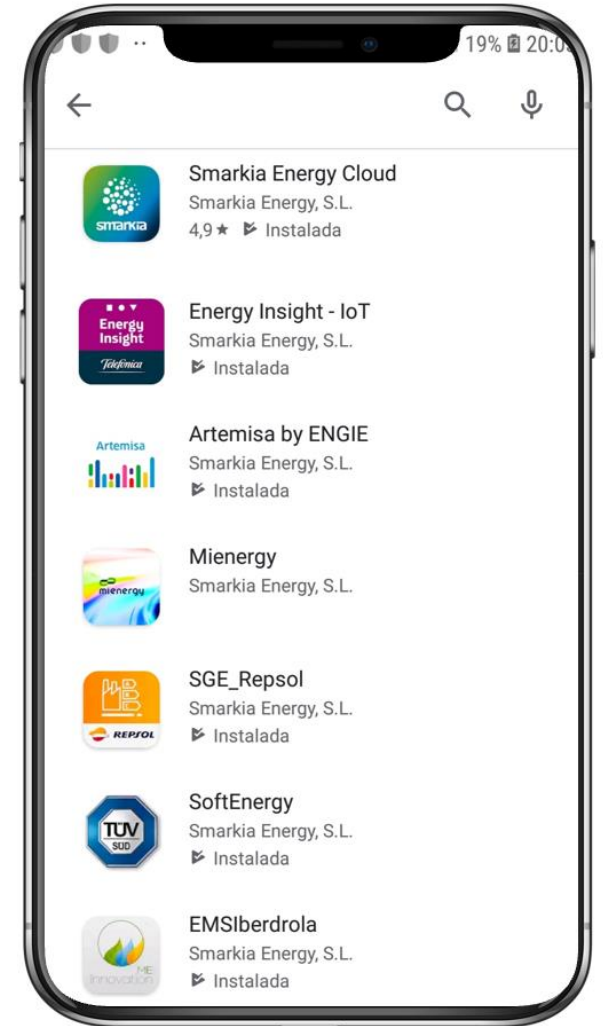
19% 20:0

smarkia

Smarkia Energy Cloud
Smarkia Energy, S.L.
4,9 ★ Instalada

Energy Insight
Telefónica

Energy Insight - IoT
Smarkia Energy, S.L.
Instalada

Artemisa

Artemisa by ENGIE
Smarkia Energy, S.L.
Instalada

mienergy

Mienergy
Smarkia Energy, S.L.

REPSOL

SGE_Repsol
Smarkia Energy, S.L.
Instalada

TÜV SÜD

SoftEnergy
Smarkia Energy, S.L.
Instalada

ME Innovation

EMSIberdrola
Smarkia Energy, S.L.
Instalada